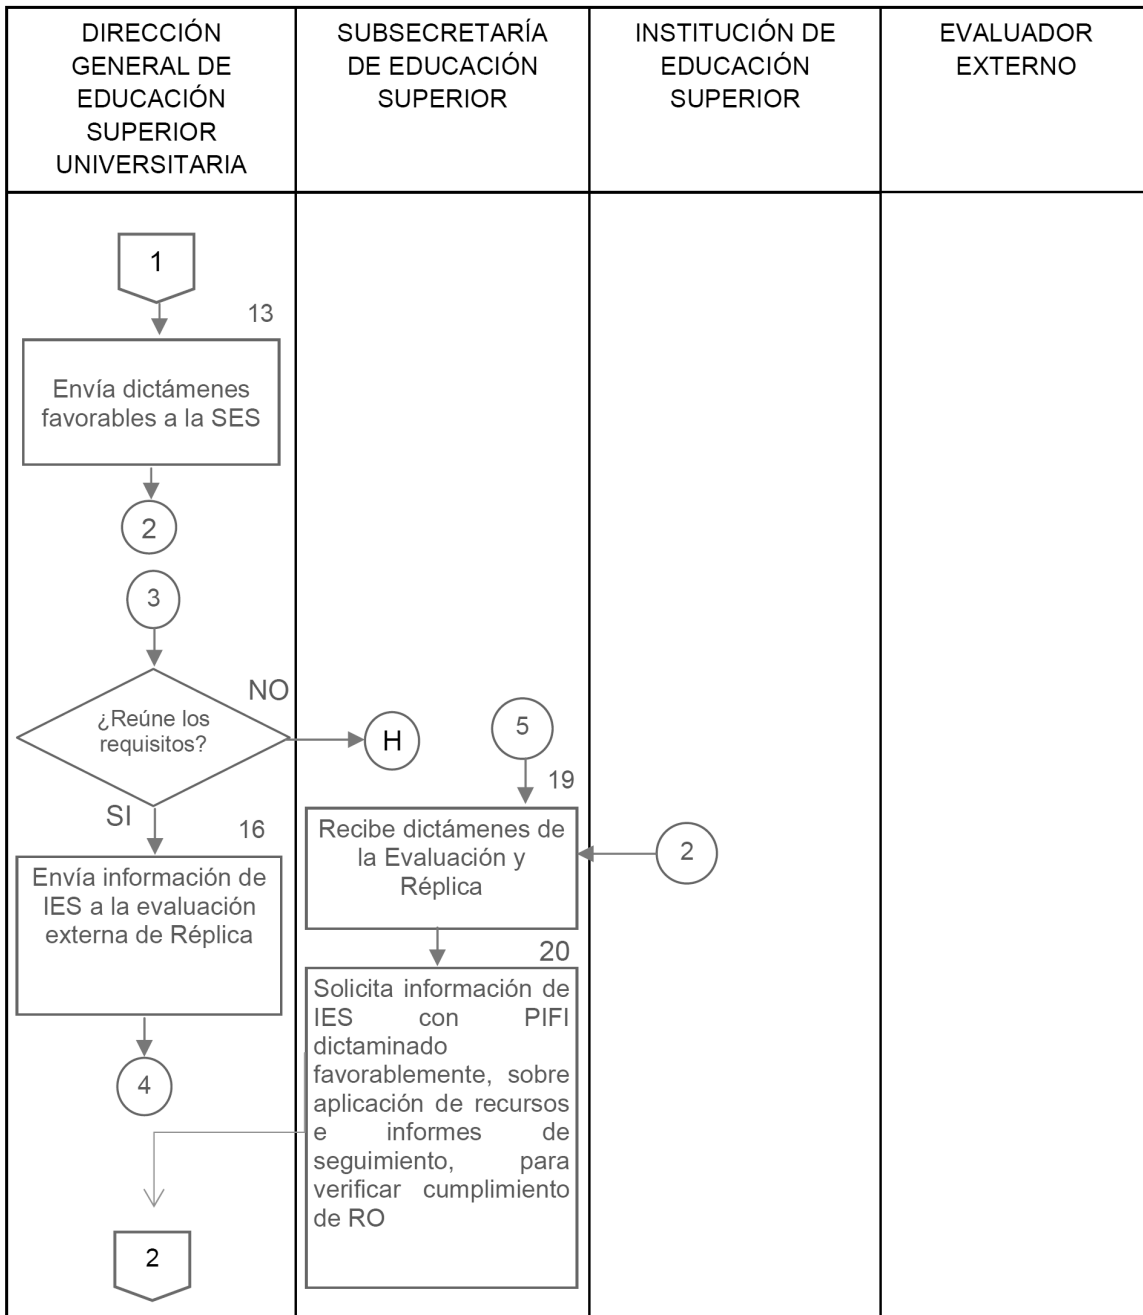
| DIRECCIÓN GENERAL DE EDUCACIÓN SUPERIOR UNIVERSITARIA | SUBSECRETARÍA DE EDUCACIÓN SUPERIOR | INSTITUCIÓN DE EDUCACIÓN SUPERIOR | EVALUADOR EXTERNO |
|---|---|---|---|

1

13

Envía dictámenes favorables a la SES

2

3

NO

¿Reúne los requisitos?

H

5

19

SI

16

Recibe dictámenes de la Evaluación y Réplica

2

Envía información de IES a la evaluación externa de Réplica

20

Solicita información de IES con PIFI dictaminado favorablemente, sobre aplicación de recursos e informes de seguimiento, para verificar cumplimiento de RO

4

2